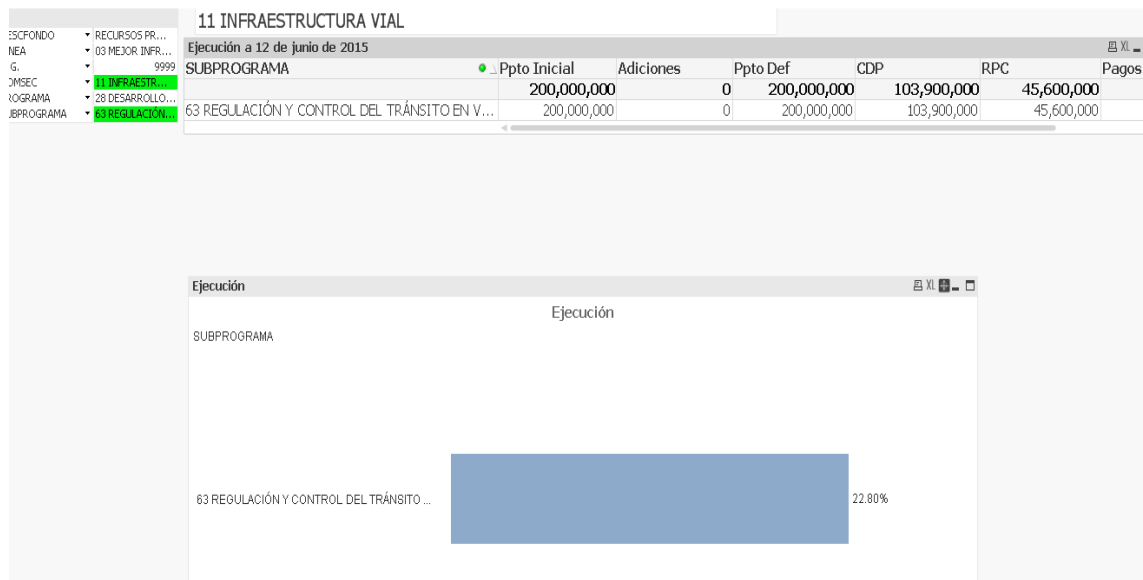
ESCFONDO RECURSOS PR...
NEA 03 MEJOR INFR...
G. 9999
OMSEC 11 INFRAESTR...
ROGRAMA 28 DESARROLLO...
UBPROGRAMA 63 REGULACIÓN...

11 INFRAESTRUCTURA VIAL

Ejecución a 12 de junio de 2015

| SUBPROGRAMA | Ppto Inicial | Adiciones | Ppto Def | CDP | RPC | Pagos |
|---|---|---|---|---|---|---|
| | 200,000,000 | 0 | 200,000,000 | 103,900,000 | 45,600,000 | |
| 63 REGULACIÓN Y CONTROL DEL TRÁNSITO EN V... | 200,000,000 | 0 | 200,000,000 | 103,900,000 | 45,600,000 | |

Ejecución

Ejecución

SUBPROGRAMA

63 REGULACIÓN Y CONTROL DEL TRÁNSITO ...

22.80%